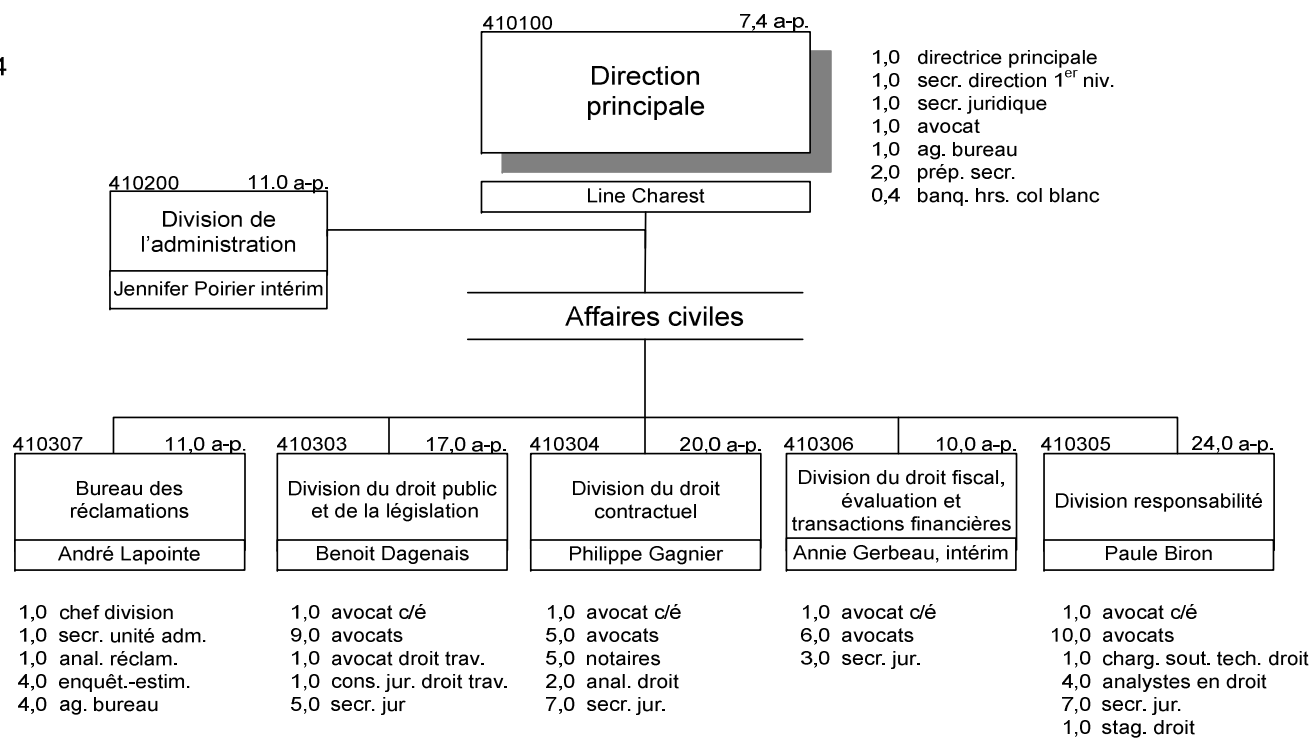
4

410100 7,4 a-p.
Direction principale
Line Charest

1,0 directrice principale
1,0 secr. direction 1$^{er}$ niv.
1,0 secr. juridique
1,0 avocat
1,0 ag. bureau
2,0 prép. secr.
0,4 banq. hrs. col blanc

410200 11.0 a-p.
Division de l'administration
Jennifer Poirier intérim

Affaires civiles

410307 11,0 a-p.
Bureau des réclamations
André Lapointe

1,0 chef division
1,0 secr. unité adm.
1,0 anal. réclam.
4,0 enquêt.-estim.
4,0 ag. bureau

410303 17,0 a-p.
Division du droit public et de la législation
Benoit Dagenais

1,0 avocat c/é
9,0 avocats
1,0 avocat droit trav.
1,0 cons. jur. droit trav.
5,0 secr. jur

410304 20,0 a-p.
Division du droit contractuel
Philippe Gagnier

1,0 avocat c/é
5,0 avocats
5,0 notaires
2,0 anal. droit
7,0 secr. jur.

410306 10,0 a-p.
Division du droit fiscal, évaluation et transactions financières
Annie Gerbeau, intérim

1,0 avocat c/é
6,0 avocats
3,0 secr. jur.

410305 24,0 a-p.
Division responsabilité
Paule Biron

1,0 avocat c/é
10,0 avocats
1,0 charg. sout. tech. droit
4,0 analystes en droit
7,0 secr. jur.
1,0 stag. droit